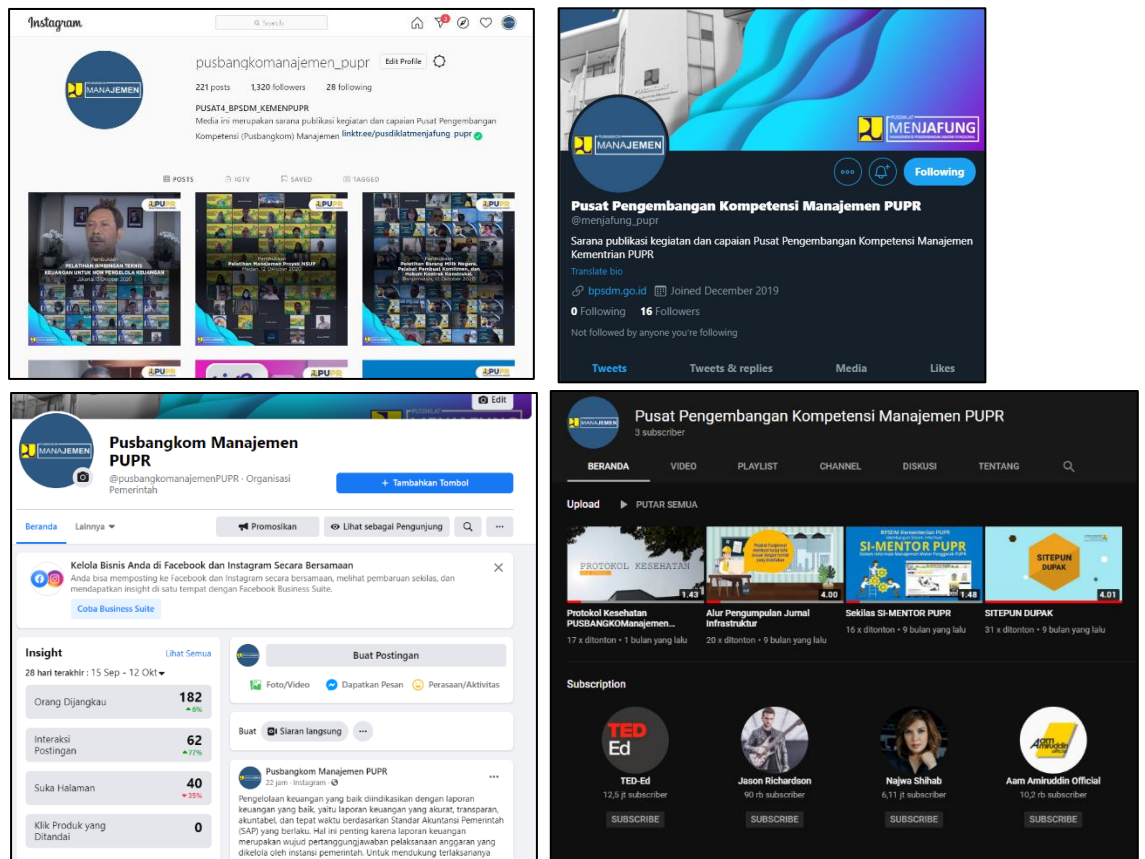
Instagram

Search

pusbangkomanajemen_pupr Edit Profile

221 posts 1,320 followers 28 following

PUSAT4_BPSDM_KEMENPUPR

Media ini merupakan sarana publikasi kegiatan dan capaian Pusat Pengembangan Kompetensi (Pusbangkom) Manajemen linktr.ee/pusdiklatmenjafung_pupr

POSTS IGTV SAVED TAGGED

MANAJEMEN

PUPR

Pelatihan Bimbingan Teknis Keuangan untuk Non Pengelola Keuangan

Pelatihan Manajemen Proyek NSUP

Pelatihan Barang Milik Negara, Pejabat Pembuat Komitmen, dan Hukum Kontrak Konstruksi

MENJAFUNG

Following

Pusat Pengembangan Kompetensi Manajemen PUPR
@menjafung_pupr

Sarana publikasi kegiatan dan capaian Pusat Pengembangan Kompetensi Manajemen Kementrian PUPR

Translate bio

bpsdm.go.id Joined December 2019

0 Following 16 Followers

Not followed by anyone you're following

Tweets Tweets & replies Media Likes

Edit

Pusbangkom Manajemen PUPR
@pusbangkomanajemenPUPR · Organisasi Pemerintah

+ Tambahkan Tombol

Beranda Lainnya

Promosikan Lihat sebagai Pengunjung

Kelola Bisnis Anda di Facebook dan Instagram Secara Bersamaan
Anda bisa memposting ke Facebook dan Instagram secara bersamaan, melihat pembaruan sekilas, dan mendapatkan insight di satu tempat dengan Facebook Business Suite.

Coba Business Suite

Insight Lihat Semua
28 hari terakhir : 15 Sep - 12 Okt

Orang Dijangkau 182 6%
Interaksi Postingan 62 77%
Suka Halaman 40 35%
Klik Produk yang Ditandai 0

Buat Postingan
Foto/Video Dapatkan Pesan Perasaan/Aktivitas

Buat Siaran langsung

Pusbangkom Manajemen PUPR
22 jam · Instagram

Pengelolaan keuangan yang baik diindikasikan dengan laporan keuangan yang baik, yaitu laporan keuangan yang akurat, transparan, akuntabel, dan tepat waktu berdasarkan Standar Akuntansi Pemerintah (SAP) yang berlaku. Hal ini penting karena laporan keuangan merupakan wujud pertanggungjawaban pelaksanaan anggaran yang dikelola oleh instansi pemerintah. Untuk mendukung terlaksananya

Pusat Pengembangan Kompetensi Manajemen PUPR
3 subscriber

BERANDA VIDEO PLAYLIST CHANNEL DISKUSI TENTANG

Upload PUTAR SEMUA

PROTOKOL KESEHATAN 1.43
4.00
SI-MENTOR PUPR 1.48
SITEPUN DUPAK 4.01

Protokol Kesehatan PUSBANGKOManajemen...
17 x ditonton • 1 bulan yang lalu

Alur Pengumpulan Jurnal Infrastruktur
20 x ditonton • 9 bulan yang lalu

Sekilas SI-MENTOR PUPR
16 x ditonton • 9 bulan yang lalu

SITEPUN DUPAK
31 x ditonton • 9 bulan yang lalu

Subscription

TED-Ed
12,5 jt subscriber
SUBSCRIBE

Jason Richardson
90 rb subscriber
SUBSCRIBE

Najwa Shihab
6,11 jt subscriber
SUBSCRIBE

Aam Amiruddin Official
10,2 rb subscriber
SUBSCRIBE